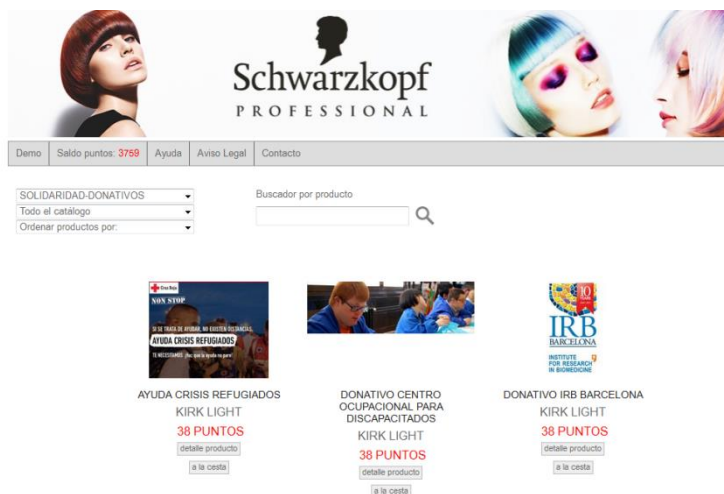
Schwarzkopf
PROFESSIONAL

Demo | Saldo puntos: 3759 | Ayuda | Aviso Legal | Contacto

SOLIDARIDAD-DONATIVOS
Todo el catálogo
Ordenar productos por:

Buscador por producto

Cruz Roja
NON STOP
SI SE TRATA DE AYUDAR, NO EXISTEN DISTANCIAS.
AYUDA CRISIS REFUGIADOS
TE NECESITAMOS. ¡Haz que la ayuda no pare!

AYUDA CRISIS REFUGIADOS
KIRK LIGHT
38 PUNTOS
detalle producto
a la cesta

DONATIVO CENTRO OCUPACIONAL PARA DISCAPACITADOS
KIRK LIGHT
38 PUNTOS
detalle producto
a la cesta

10
IRB
BARCELONA
INSTITUTE FOR RESEARCH IN BIOMEDICINE

DONATIVO IRB BARCELONA
KIRK LIGHT
38 PUNTOS
detalle producto
a la cesta